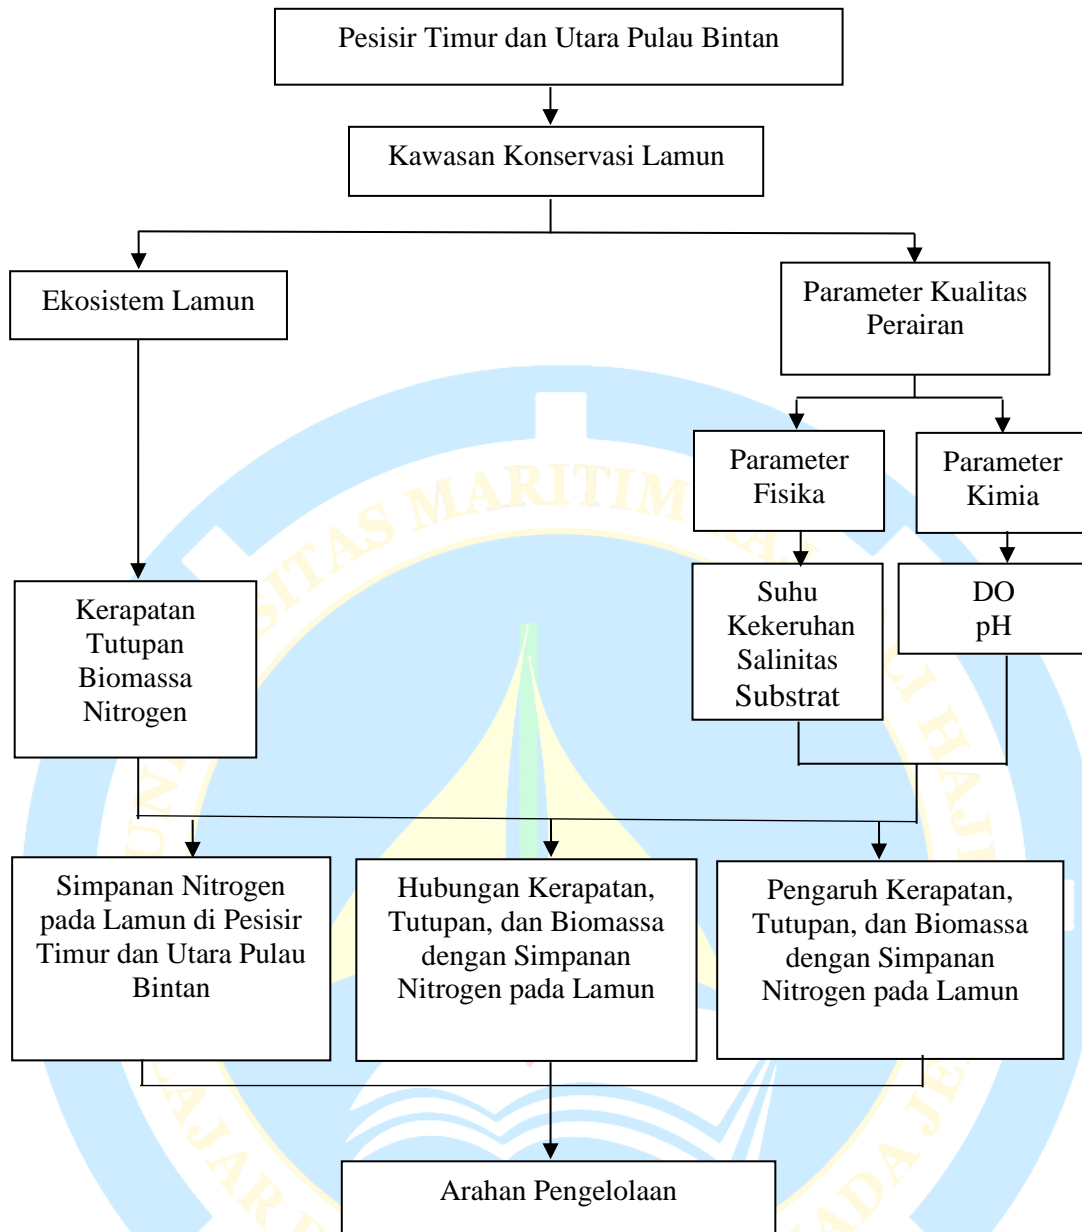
Pesisir Timur dan Utara Pulau Bintan

Kawasan Konservasi Lamun

Ekosistem Lamun

Parameter Kualitas Perairan

Parameter Fisika

Parameter Kimia

Kerapatan
Tutupan
Biomassa
Nitrogen

Suhu
Kekeruhan
Salinitas
Substrat

DO
pH

Simpanan Nitrogen pada Lamun di Pesisir Timur dan Utara Pulau Bintan

Hubungan Kerapatan, Tutupan, dan Biomassa dengan Simpanan Nitrogen pada Lamun

Pengaruh Kerapatan, Tutupan, dan Biomassa dengan Simpanan Nitrogen pada Lamun

Arahan Pengelolaan